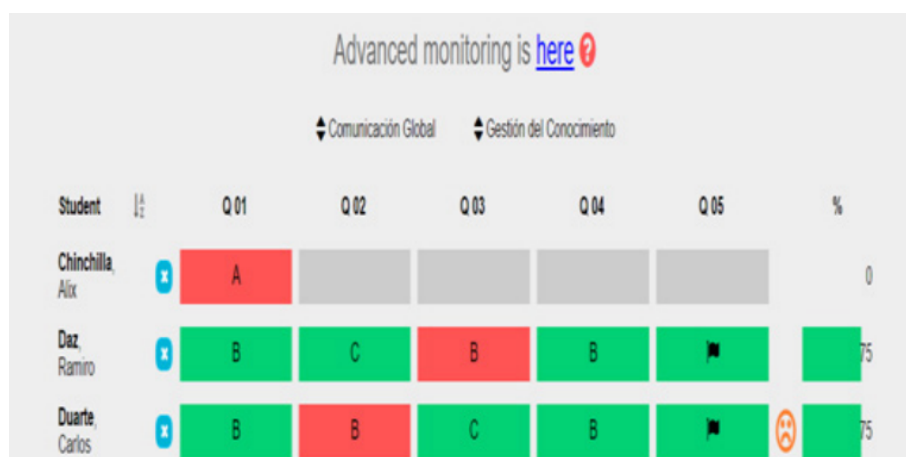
Advanced monitoring is here ?

Comunicación Global   Gestión del Conocimiento

| Student | Q 01 | Q 02 | Q 03 | Q 04 | Q 05 | % |
|---|---|---|---|---|---|---|
| Chinchilla, Alix | A | | | | | 0 |
| Daz, Ramiro | B | C | B | B | | 75 |
| Duarte, Carlos | B | B | C | B | | 75 |